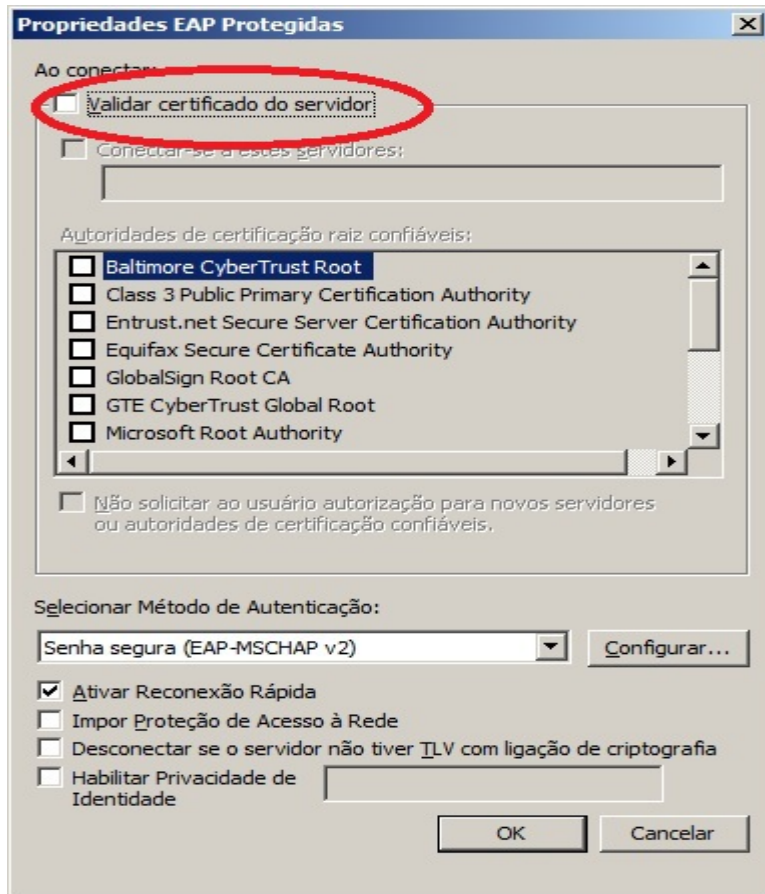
Propriedades EAP Protegidas

Ao conectar:

Validar certificado do servidor

Conectar-se a estes servidores:

Autoridades de certificação raiz confiáveis:

Baltimore CyberTrust Root
Class 3 Public Primary Certification Authority
Entrust.net Secure Server Certification Authority
Equifax Secure Certificate Authority
GlobalSign Root CA
GTE CyberTrust Global Root
Microsoft Root Authority

Não solicitar ao usuário autorização para novos servidores ou autoridades de certificação confiáveis.

Selecionar Método de Autenticação:

Senha segura (EAP-MSCHAP v2)

Configurar...

Ativar Reconexão Rápida

Impor Proteção de Acesso à Rede

Desconectar se o servidor não tiver TLV com ligação de criptografia

Habilitar Privacidade de Identidade

OK

Cancelar